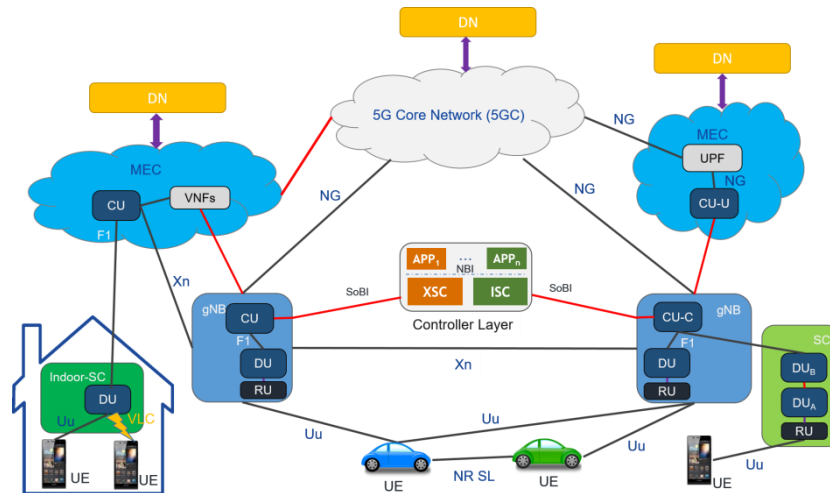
DN

DN

DN

5G Core Network (5GC)

NG

MEC

MEC

UPF

NG

CU

VNFs

CU-U

F1

NG

NG

Xn

$APP_1$ … $APP_n$

NBI

XSC

ISC

SoBI

SoBI

Controller Layer

gNB

CU

gNB

CU-C

F1

F1

DU

DU

RU

RU

Xn

SC

$DU_B$

$DU_A$

RU

Indoor-SC

DU

Uu

VLC

UE

UE

Uu

Uu

Uu

UE

NR SL

UE

UE

Uu